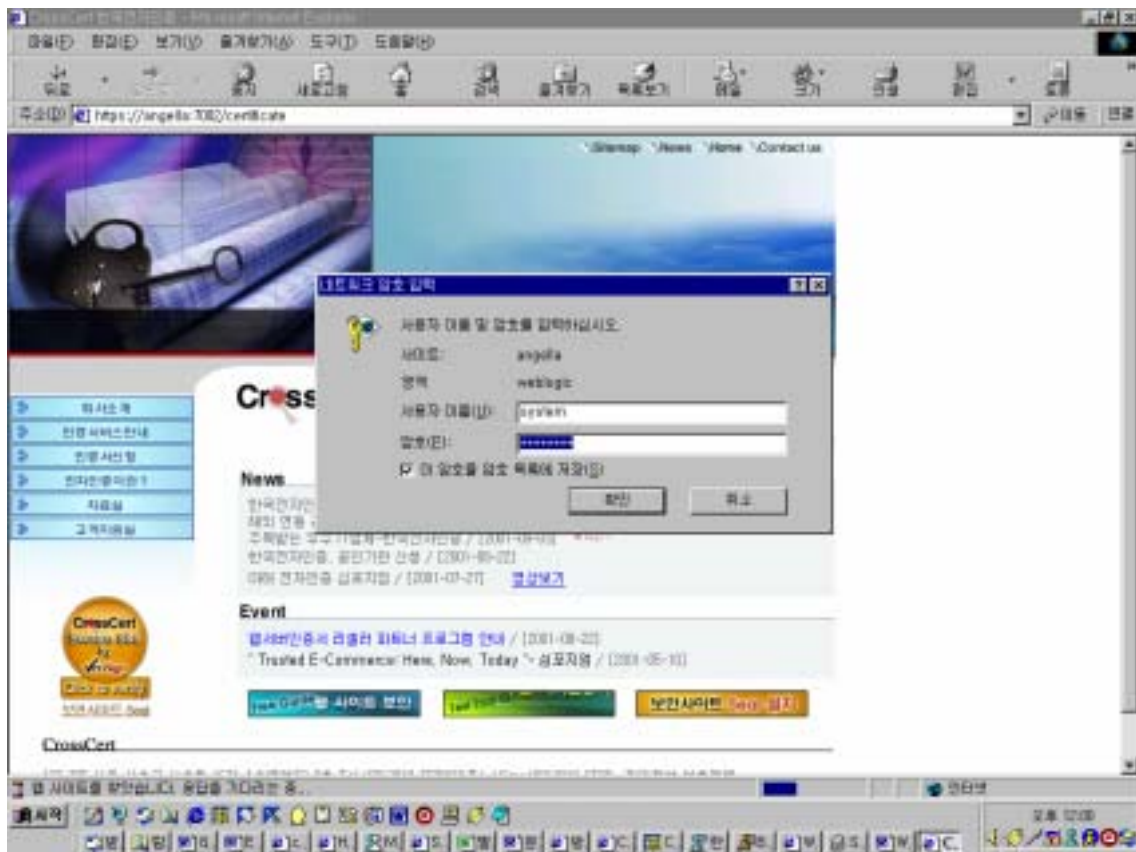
CrossCert 한국전자인증 - Microsoft Internet Explorer

파일(F) 편집(E) 보기(V) 즐겨찾기(A) 도구(T) 도움말(H)

뒤로 앞으로 중지 새로고침 홈 검색 즐겨찾기 기록보기 메일 인쇄 편집

주소(D) https://angella:7002/certificate

이동 연결

Sitemap News Home Contact us

회사소개
인증서비스안내
인증서신청
전자인증이란?
자료실
고객지원실

Cr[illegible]ss

News
한국전자인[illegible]
해외 인증 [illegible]
주목받는 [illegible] / [2001-08-03]
한국전자인증, 공인기관 선정 / [2001-08-22]
IBM 전자인증 심포지엄 / [2001-07-27] 목록보기

Event
웹서버인증서 리셀러 파트너 프로그램 안내 / [2001-08-22]
" Trusted E-Commerce: Here, Now, Today "- 심포지엄 / [2001-05-10]

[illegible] 사이트 방안
보안사이트 Seal 달기

CrossCert
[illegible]

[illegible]

CrossCert

네트워크 암호 입력

사용자 이름 및 암호를 입력하십시오.
사이트: angella
영역 weblogic
사용자 이름(U): system
암호(P): ********
☑ 이 암호를 암호 목록에 저장(S)
확인 취소

웹 사이트를 열었습니다. 응답을 기다리는 중...

인터넷

시작

오후 12:00